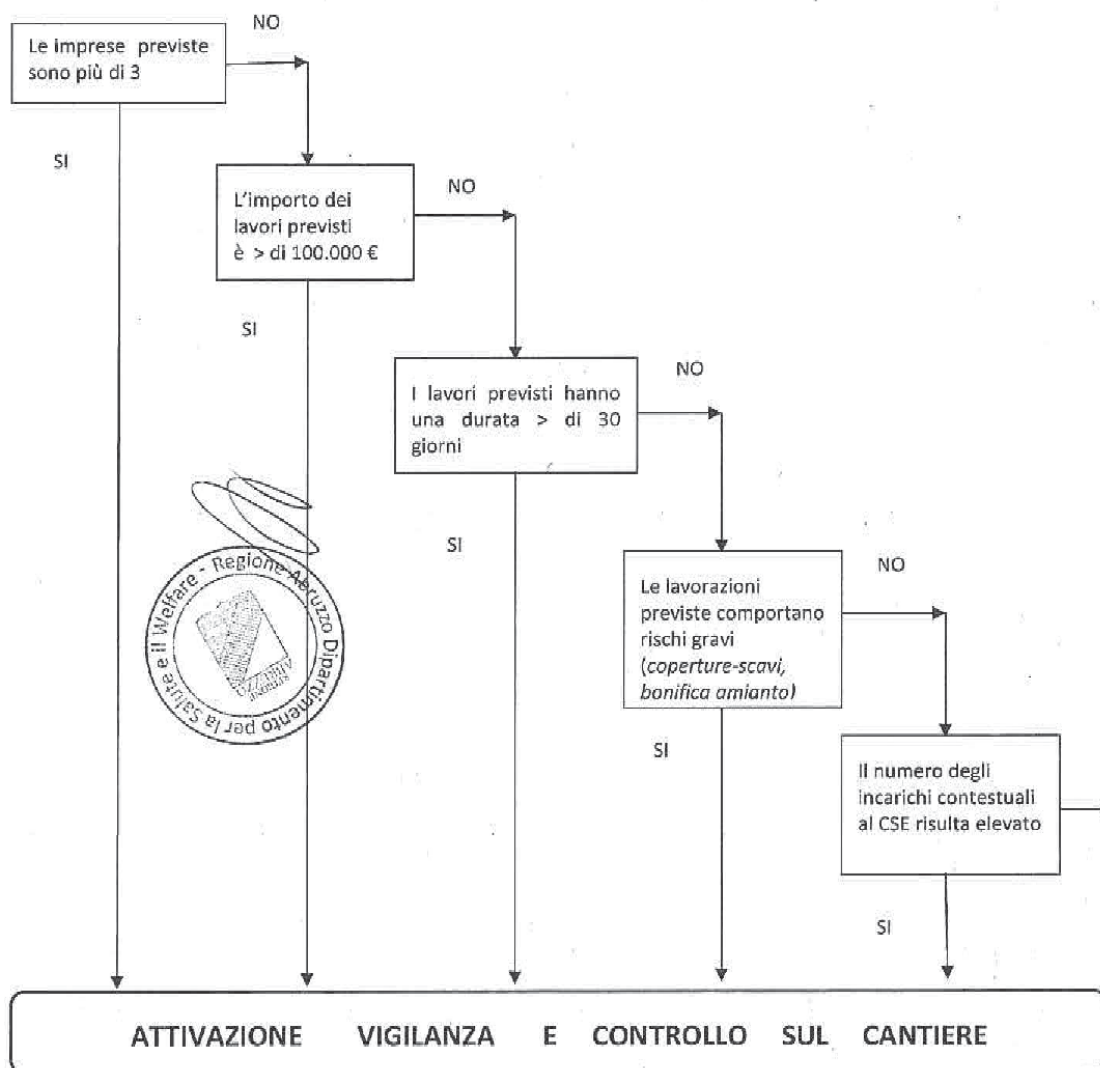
Le imprese previste sono più di 3

NO

SI

L'importo dei lavori previsti è > di 100.000 €

NO

SI

I lavori previsti hanno una durata > di 30 giorni

NO

SI

Le lavorazioni previste comportano rischi gravi (*coperture-scavi, bonifica amianto*)

NO

SI

Il numero degli incarichi contestuali al CSE risulta elevato

SI

Dipartimento per la Salute e il Welfare - Regione Abruzzo

ATTIVAZIONE VIGILANZA E CONTROLLO SUL CANTIERE